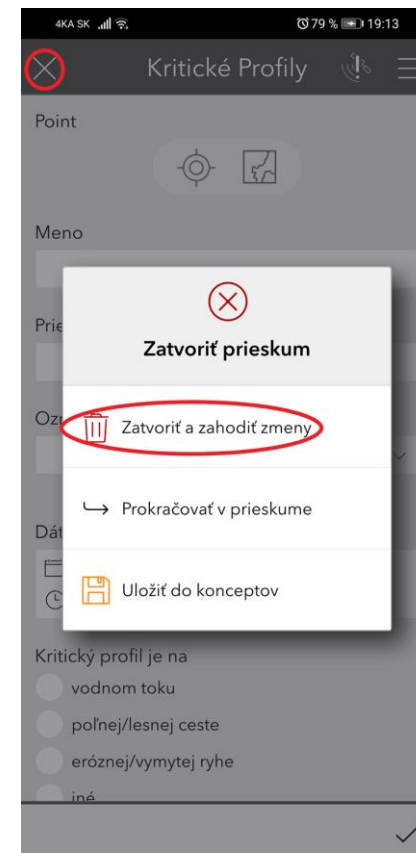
4KA SK 79 % 19:13

Kritické Profily

Point

Meno

Prie

Ozi

Dát

Zatvoriť prieskum

Zatvoriť a zahodiť zmeny

Prokračovať v prieskume

Uložiť do konceptov

Kritický profil je na

vodnom toku

poľnej/lesnej ceste

eróznej/vymytej ryhe

iné